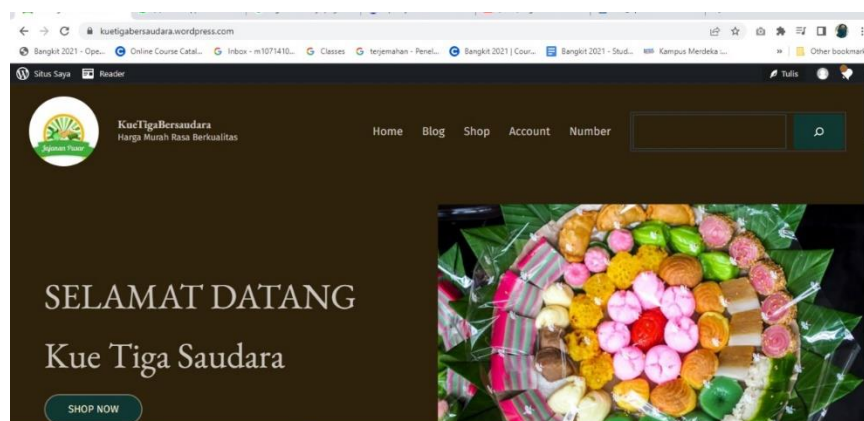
kuetigabersaudara.wordpress.com

Bangkit 2021 - Ope... Online Course Catal... Inbox - m1071410... Classes terjemahan - Penel... Bangkit 2021 | Cour... Bangkit 2021 - Stud... Kampus Merdeka ... Other bookmarks

Situs Saya Reader Tulis

Jajanan Pasar

KueTigaBersaudara
Harga Murah Rasa Berkualitas

Home Blog Shop Account Number

SELAMAT DATANG

Kue Tiga Saudara

SHOP NOW